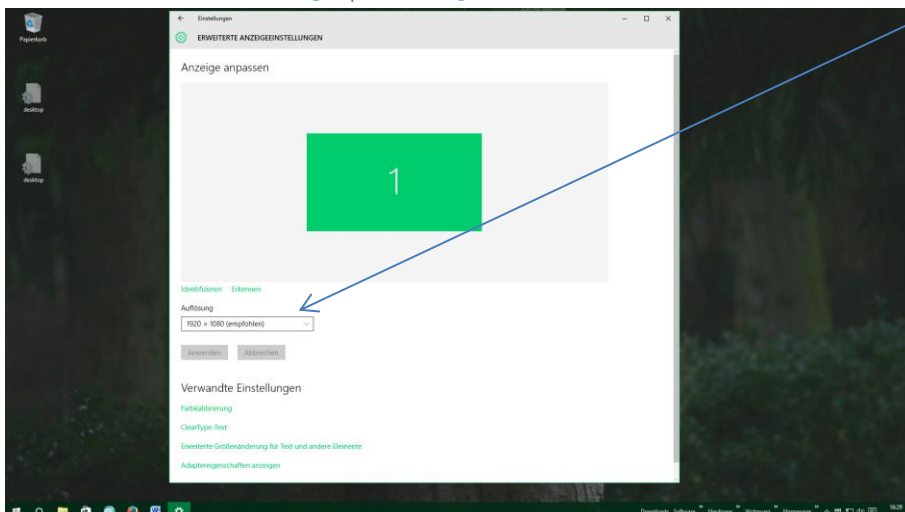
Papierkorb

desktop

desktop

Einstellungen

ERWEITERTE ANZEIGEEINSTELLUNGEN

Anzeige anpassen

1

Identifizieren Erkennen

Auflösung

1920 × 1080 (empfohlen)

Anwenden Abbrechen

Verwandte Einstellungen

Farbkalibrierung

ClearType-Text

Erweiterte Größenänderung für Text und andere Elemente

Adaptereigenschaften anzeigen

Downloads Software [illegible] Hardware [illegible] Webseiten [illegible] Hintergrund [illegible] 16:29